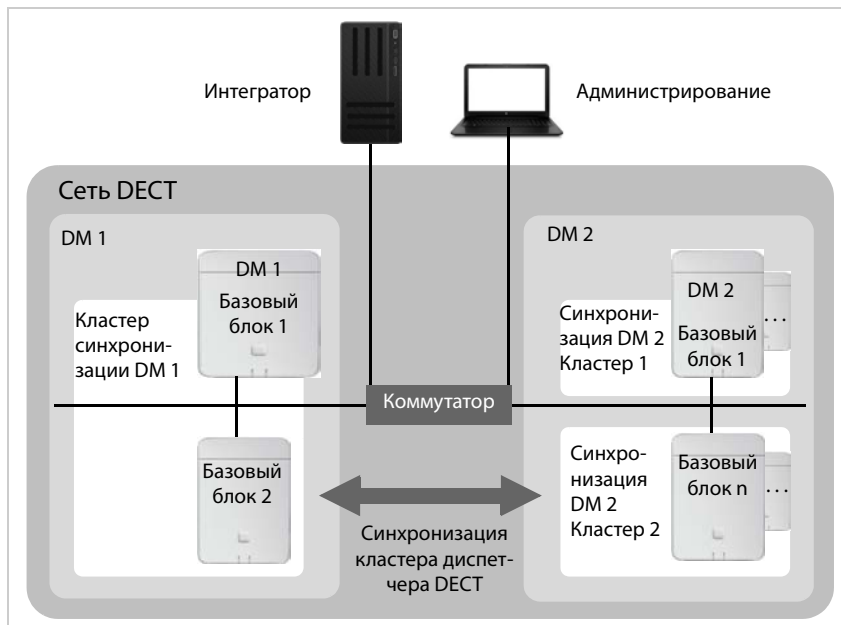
Интегратор

Администрирование

Сеть DECT

DM 1

DM 1
Базовый блок 1

Кластер синхронизации DM 1

Базовый блок 2

DM 2

Синхронизация DM 2 Кластер 1

DM 2
Базовый блок 1

...

Коммутатор

Синхронизация DM 2 Кластер 2

Базовый блок n

...

Синхронизация кластера диспетчера DECT